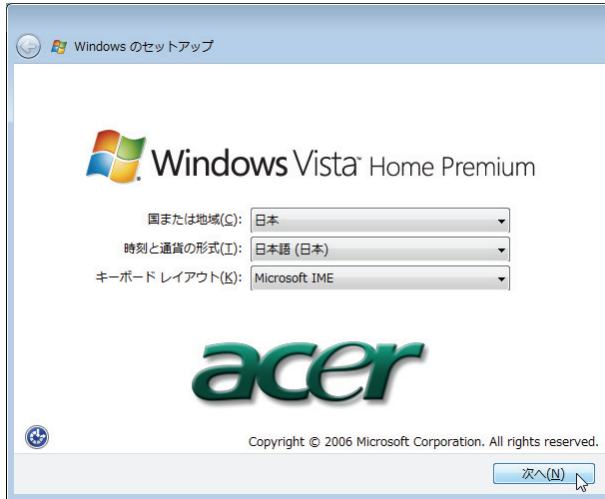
Windows のセットアップ

Windows Vista Home Premium

国または地域(C): 日本

時刻と通貨の形式(T): 日本語 (日本)

キーボード レイアウト(K): Microsoft IME

acer

Copyright © 2006 Microsoft Corporation. All rights reserved.

次へ(N)